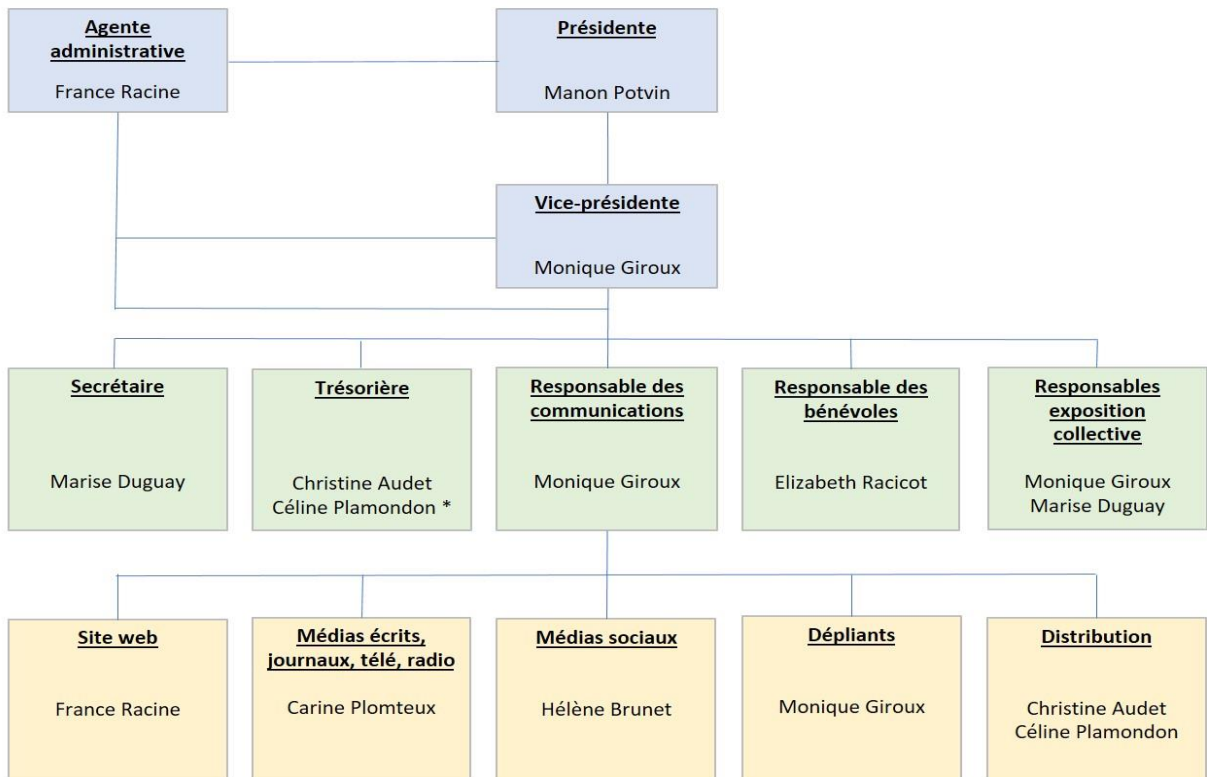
Agente administrative

France Racine

Présidente

Manon Potvin

Vice-présidente

Monique Giroux

Secrétaire

Marise Duguay

Trésorière

Christine Audet
Céline Plamondon *

Responsable des communications

Monique Giroux

Responsable des bénévoles

Elizabeth Racicot

Responsables exposition collective

Monique Giroux
Marise Duguay

Site web

France Racine

Médias écrits, journaux, télé, radio

Carine Plomteux

Médias sociaux

Hélène Brunet

Dépliants

Monique Giroux

Distribution

Christine Audet
Céline Plamondon